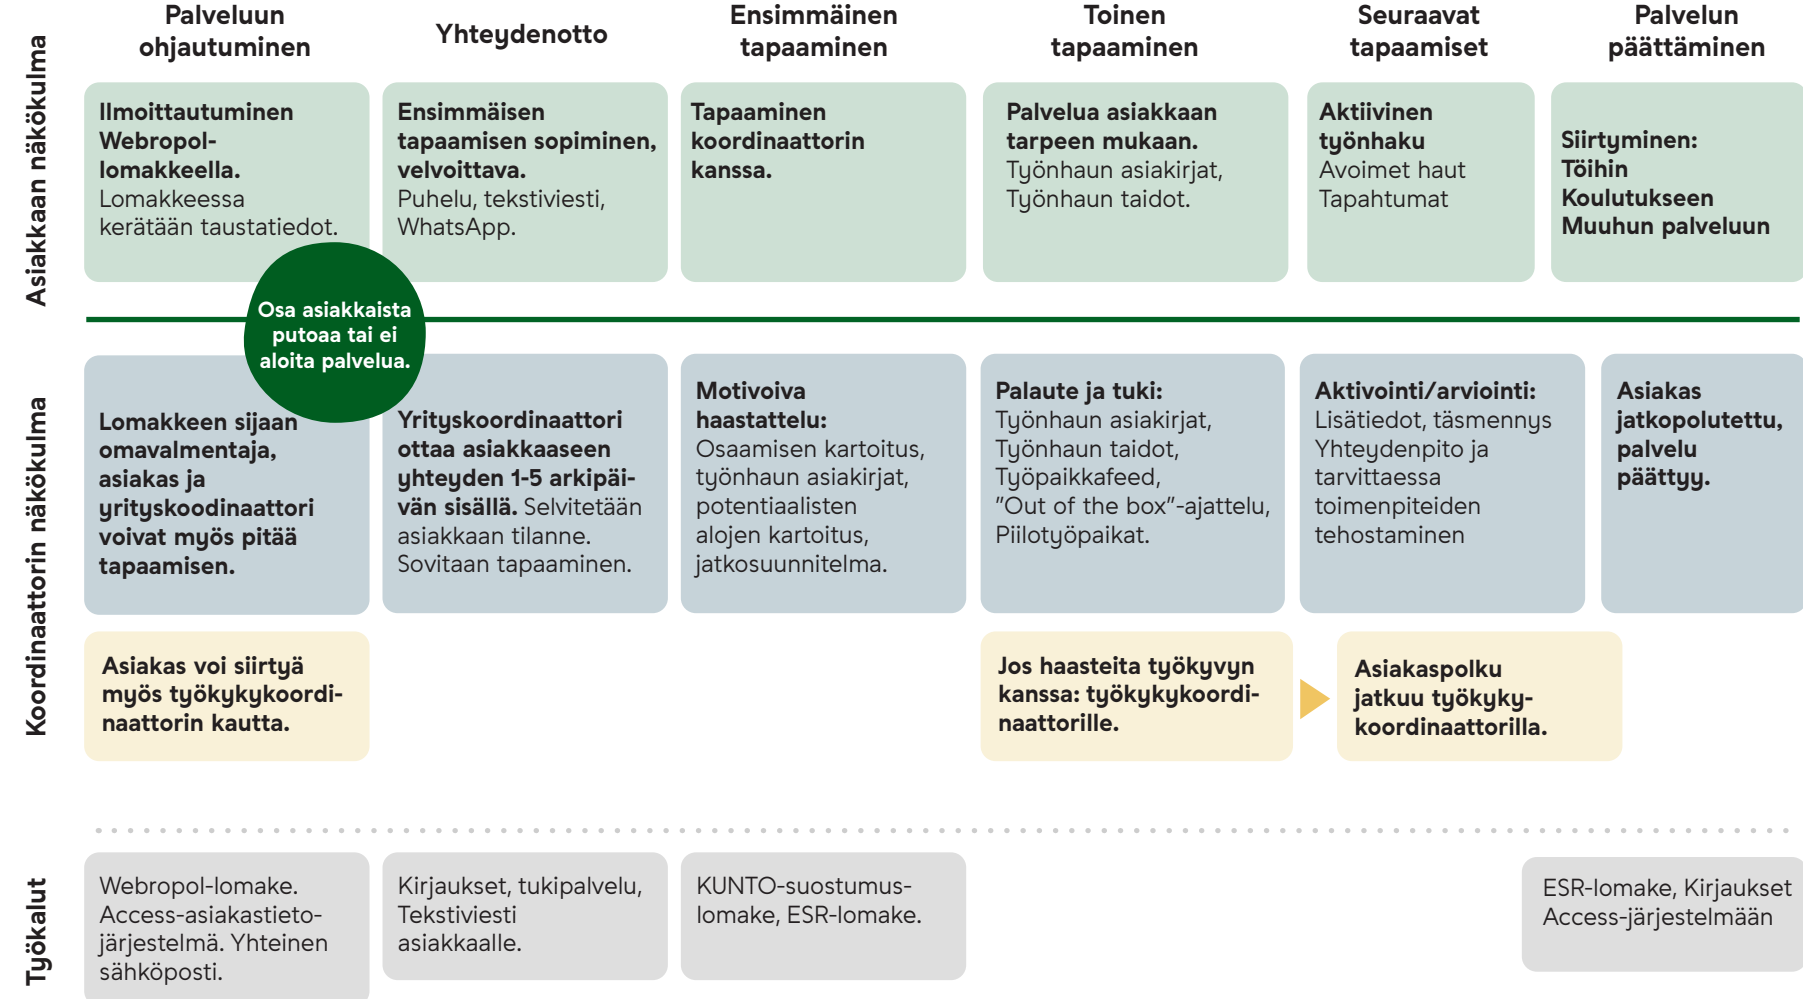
Palveluun ohjautuminen

Yhteydenotto

Ensimmäinen tapaaminen

Toinen tapaaminen

Seuraavat tapaamiset

Palvelun päättäminen

Asiakkaan näkökulma

**Ilmoittautuminen Webropol-lomakkeella.** Lomakkeessa kerätään taustatiedot.

**Ensimmäisen tapaamisen sopiminen, velvoittava.** Puhelu, tekstiviesti, WhatsApp.

**Tapaaminen koordinaattorin kanssa.**

**Palvelua asiakkaan tarpeen mukaan.** Työnhaun asiakirjat, Työnhaun taidot.

**Aktiivinen työnhaku** Avoimet haut Tapahtumat

**Siirtyminen: Töihin Koulutukseen Muuhun palveluun**

Osa asiakkaista putoaa tai ei aloita palvelua.

Koordinaattorin näkökulma

**Lomakkeen sijaan omavalmentaja, asiakas ja yrityskodinaattori voivat myös pitää tapaamisen.**

**Yrityskoordinaattori ottaa asiakkaaseen yhteyden 1-5 arkipäivän sisällä.** Selvitetään asiakkaan tilanne. Sovitaan tapaaminen.

**Motivoiva haastattelu:** Osaamisen kartoitus, työnhaun asiakirjat, potentiaalisten alojen kartoitus, jatkosuunnitelma.

**Palaute ja tuki:** Työnhaun asiakirjat, Työnhaun taidot, Työpaikkafeed, "Out of the box"-ajattelu, Piilotyöpaikat.

**Aktivointi/arviointi:** Lisätiedot, täsmennys Yhteydenpito ja tarvittaessa toimenpiteiden tehostaminen

**Asiakas jatkopolutettu, palvelu päättyy.**

**Asiakas voi siirtyä myös työkykykoordinaattorin kautta.**

**Jos haasteita työkyvyn kanssa: työkykykoordinaattorille.**

**Asiakaspolku jatkuu työkykykoordinaattorilla.**

Työkalut

Webropol-lomake. Access-asiakastietojärjestelmä. Yhteinen sähköposti.

Kirjaukset, tukipalvelu, Tekstiviesti asiakkaalle.

KUNTO-suostumuslomake, ESR-lomake.

ESR-lomake, Kirjaukset Access-järjestelmään